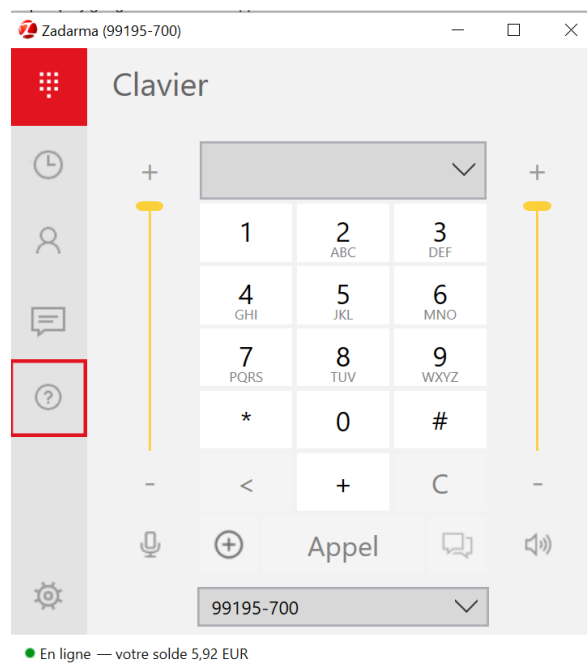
Zadarma (99195-700)

Clavier

+ +

| 1 | 2 ABC | 3 DEF |
|---|---|---|
| 4 GHI | 5 JKL | 6 MNO |
| 7 PQRS | 8 TUV | 9 WXYZ |
| * | 0 | # |
| < | + | C |

- -

Appel

99195-700

En ligne — votre solde 5,92 EUR